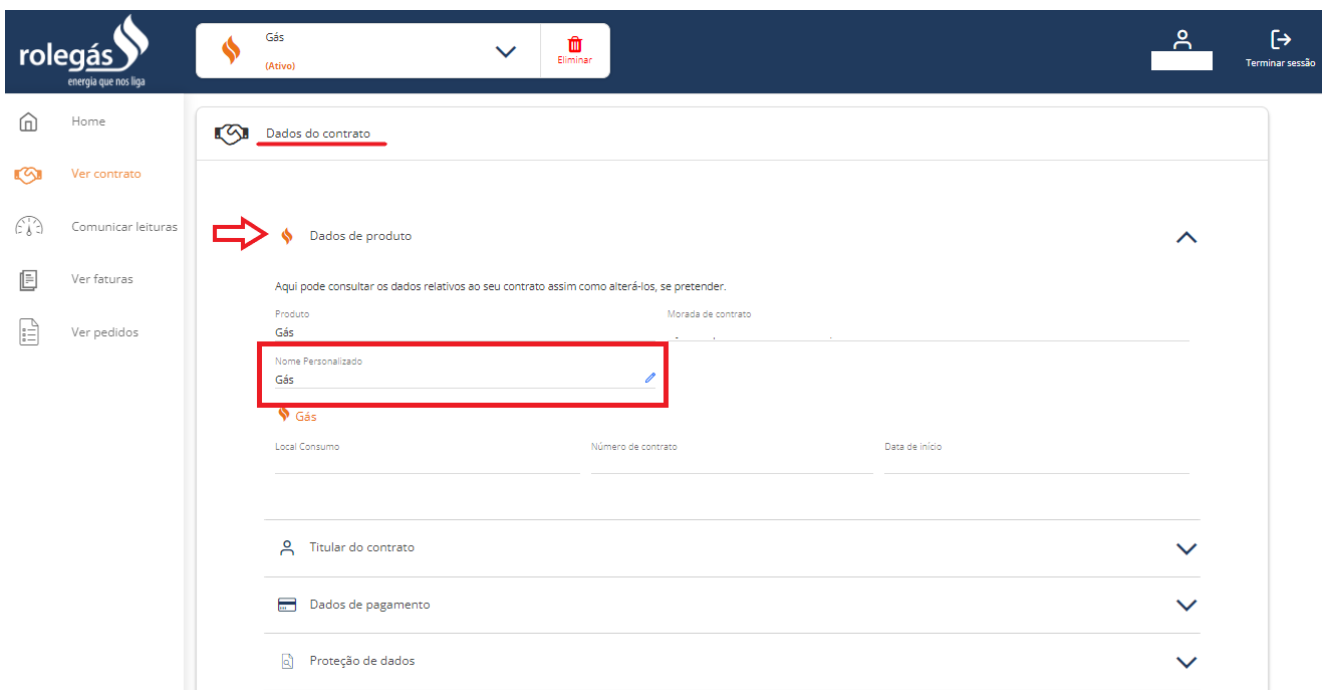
rolegás
energia que nos liga

Gás
(Ativo)

Eliminar

Terminar sessão

Home
Ver contrato
Comunicar leituras
Ver faturas
Ver pedidos

Dados do contrato

Dados de produto

Aqui pode consultar os dados relativos ao seu contrato assim como alterá-los, se pretender.

Produto
Gás

Morada de contrato
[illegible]

Nome Personalizado
Gás

Gás

Local Consumo

Número de contrato

Data de início

Titular do contrato

Dados de pagamento

Proteção de dados